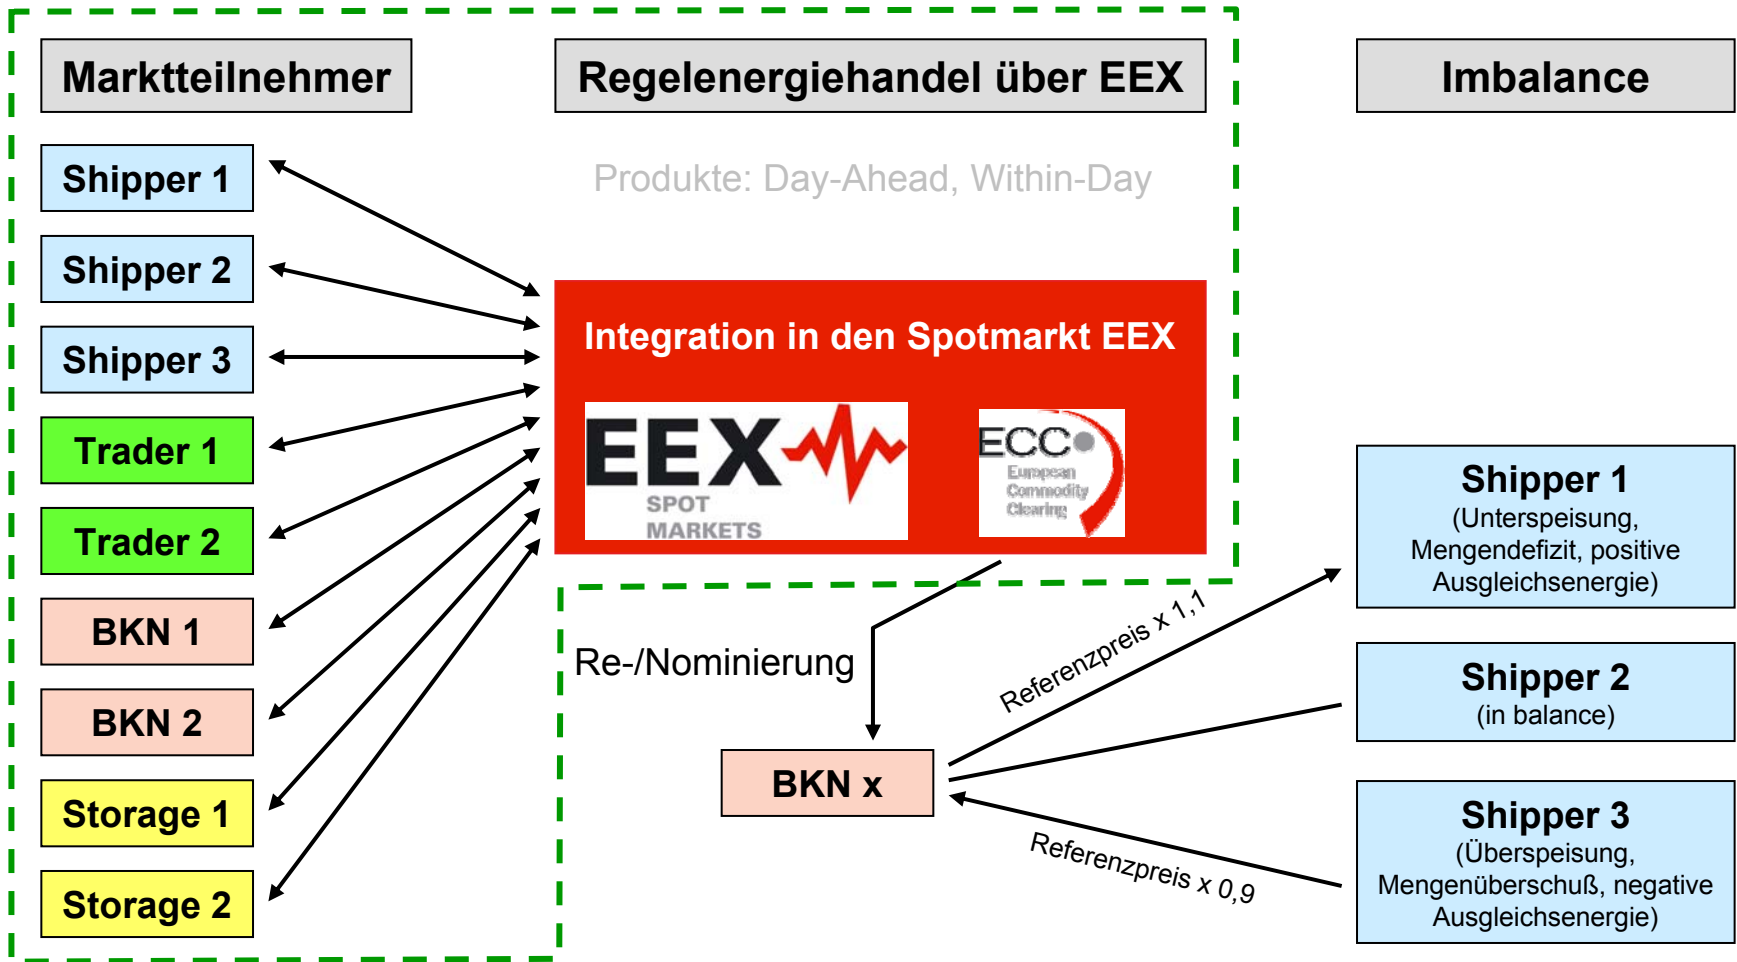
Marktteilnehmer

Regelenergiehandel über EEX

Imbalance

Produkte: Day-Ahead, Within-Day

Shipper 1

Shipper 2

Shipper 3

Trader 1

Trader 2

BKN 1

BKN 2

Storage 1

Storage 2

Integration in den Spotmarkt EEX

EEX SPOT MARKETS

ECC European Commodity Clearing

Re-/Nominierung

BKN x

Referenzpreis x 1,1

Referenzpreis x 0,9

Shipper 1
(Unterspeisung, Mengendefizit, positive Ausgleichsenergie)

Shipper 2
(in balance)

Shipper 3
(Überspeisung, Mengenüberschuß, negative Ausgleichsenergie)